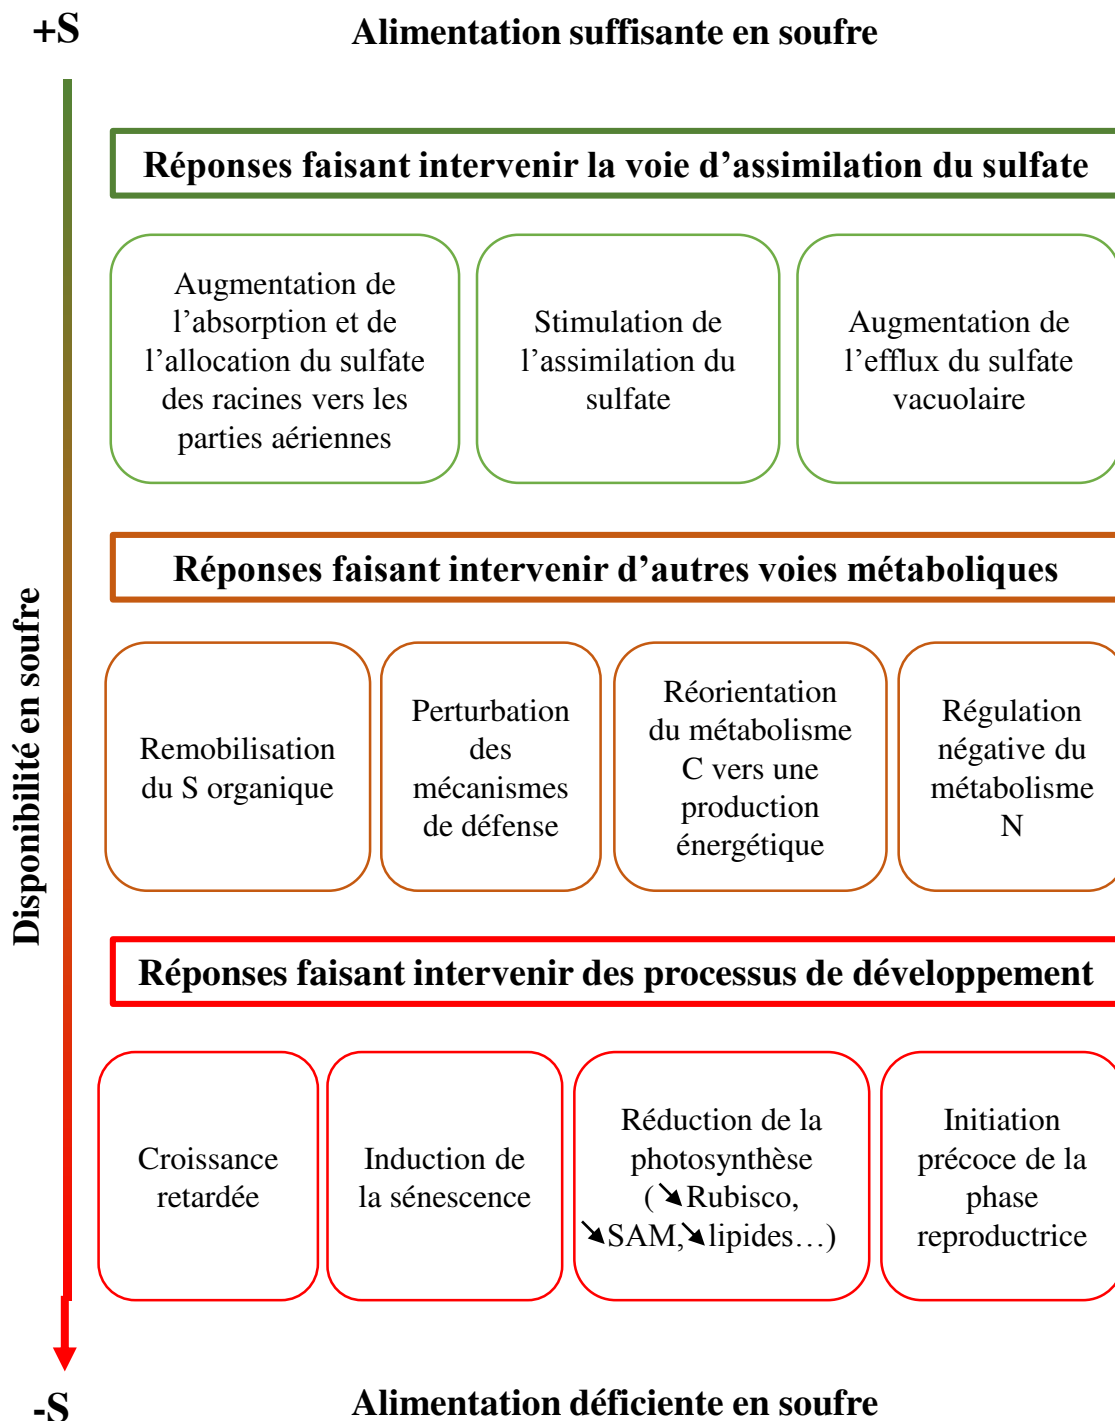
+S

Alimentation suffisante en soufre

Disponibilité en soufre

Réponses faisant intervenir la voie d'assimilation du sulfate

Augmentation de l'absorption et de l'allocation du sulfate des racines vers les parties aériennes

Stimulation de l'assimilation du sulfate

Augmentation de l'efflux du sulfate vacuolaire

Réponses faisant intervenir d'autres voies métaboliques

Remobilisation du S organique

Perturbation des mécanismes de défense

Réorientation du métabolisme C vers une production énergétique

Régulation négative du métabolisme N

Réponses faisant intervenir des processus de développement

Croissance retardée

Induction de la sénescence

Réduction de la photosynthèse (↘Rubisco, ↘SAM,↘lipides…)

Initiation précoce de la phase reproductrice

-S

Alimentation déficiente en soufre